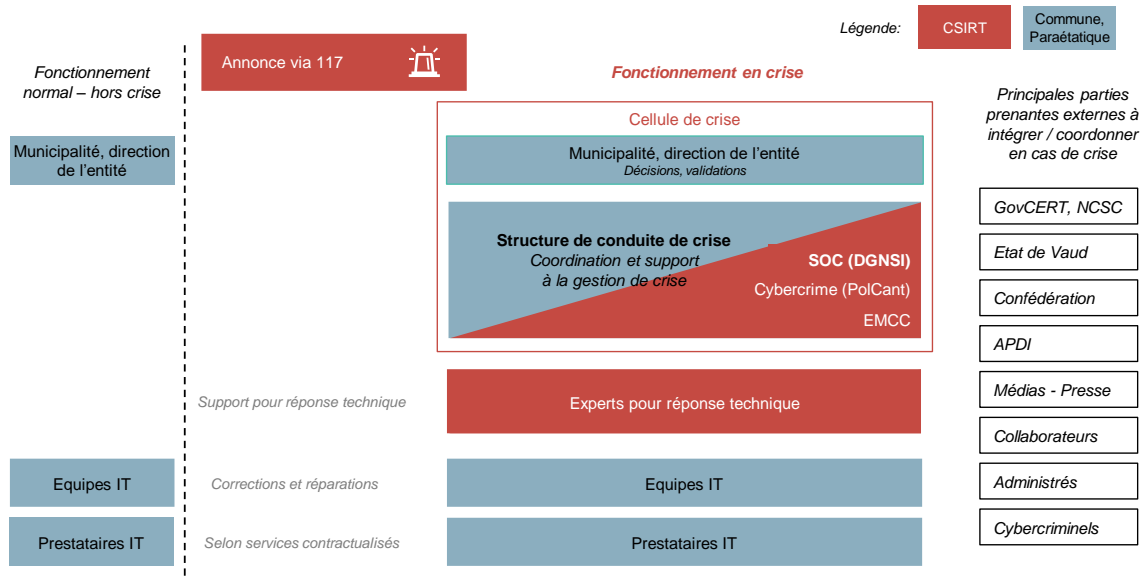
Légende: CSIRT Commune, Paraétatique

Fonctionnement normal – hors crise

Annonce via 117

Fonctionnement en crise

Principales parties prenantes externes à intégrer / coordonner en cas de crise

Cellule de crise

Municipalité, direction de l'entité

Municipalité, direction de l'entité
Décisions, validations

Structure de conduite de crise
Coordination et support à la gestion de crise

SOC (DGNSI)
Cybercrime (PolCant)
EMCC

GovCERT, NCSC
Etat de Vaud
Confédération
APDI
Médias - Presse
Collaborateurs
Administrés
Cybercriminels

Support pour réponse technique
Experts pour réponse technique

Equipes IT
Corrections et réparations
Equipes IT

Prestataires IT
Selon services contractualisés
Prestataires IT